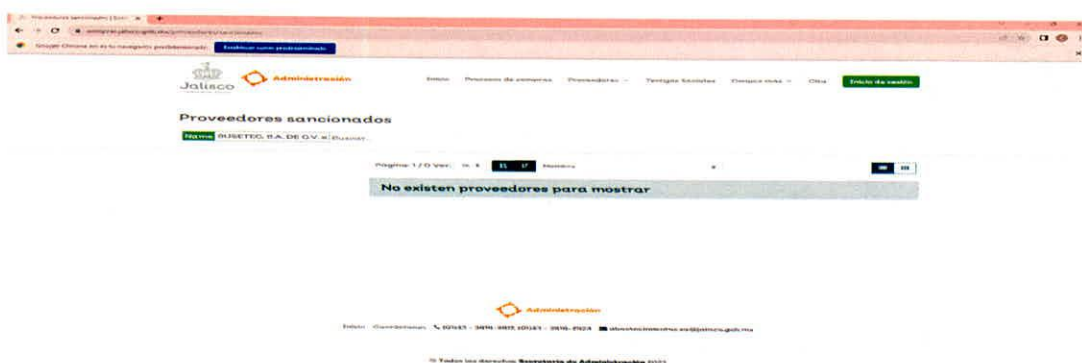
Proveedores sancionados | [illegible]

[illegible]

Google Chrome no es tu navegador predeterminado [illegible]

Jalisco

Administración

Inicio Procesos de compras Proveedores Testigos Sociales Conoce más Obra Inicio de sesión

Proveedores sancionados

Nombre BUSETEC, S.A. DE C.V. x Buscar...

Página: 1 / 0 Ver: 15 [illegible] Nombre

No existen proveedores para mostrar

Administración

Inicio Contáctenos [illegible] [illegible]@jalisco.gob.mx

© Todos los derechos Secretaría de Administración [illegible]